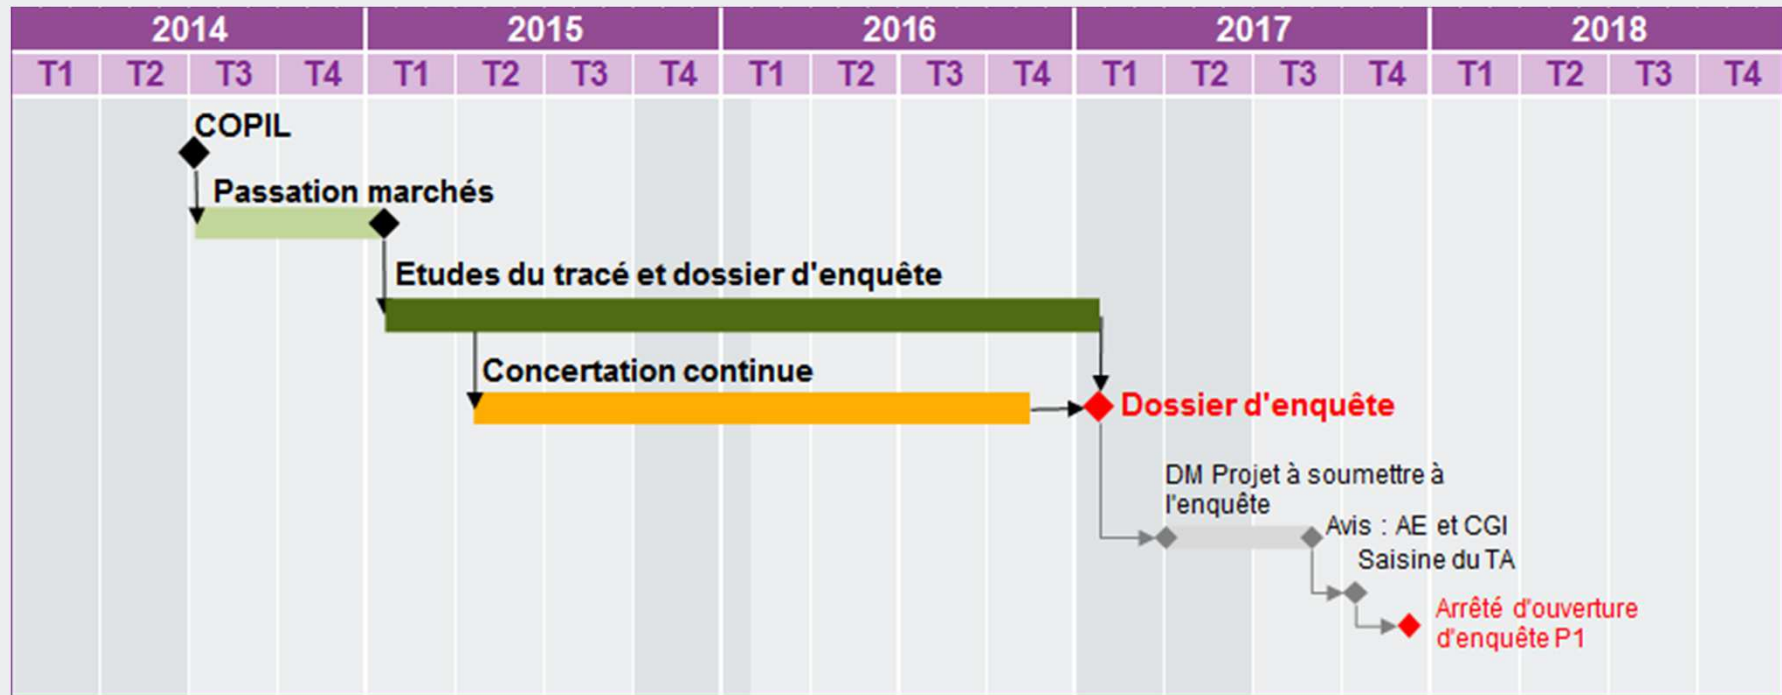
| 2014 | | | | 2015 | | | | 2016 | | | | 2017 | | | | 2018 | | | |
|---|---|---|---|---|---|---|---|---|---|---|---|---|---|---|---|---|---|---|---|
| T1 | T2 | T3 | T4 | T1 | T2 | T3 | T4 | T1 | T2 | T3 | T4 | T1 | T2 | T3 | T4 | T1 | T2 | T3 | T4 |

COPIL

Passation marchés

Etudes du tracé et dossier d'enquête

Concertation continue

Dossier d'enquête

DM Projet à soumettre à l'enquête

Avis : AE et CGI

Saisine du TA

Arrêté d'ouverture d'enquête P1